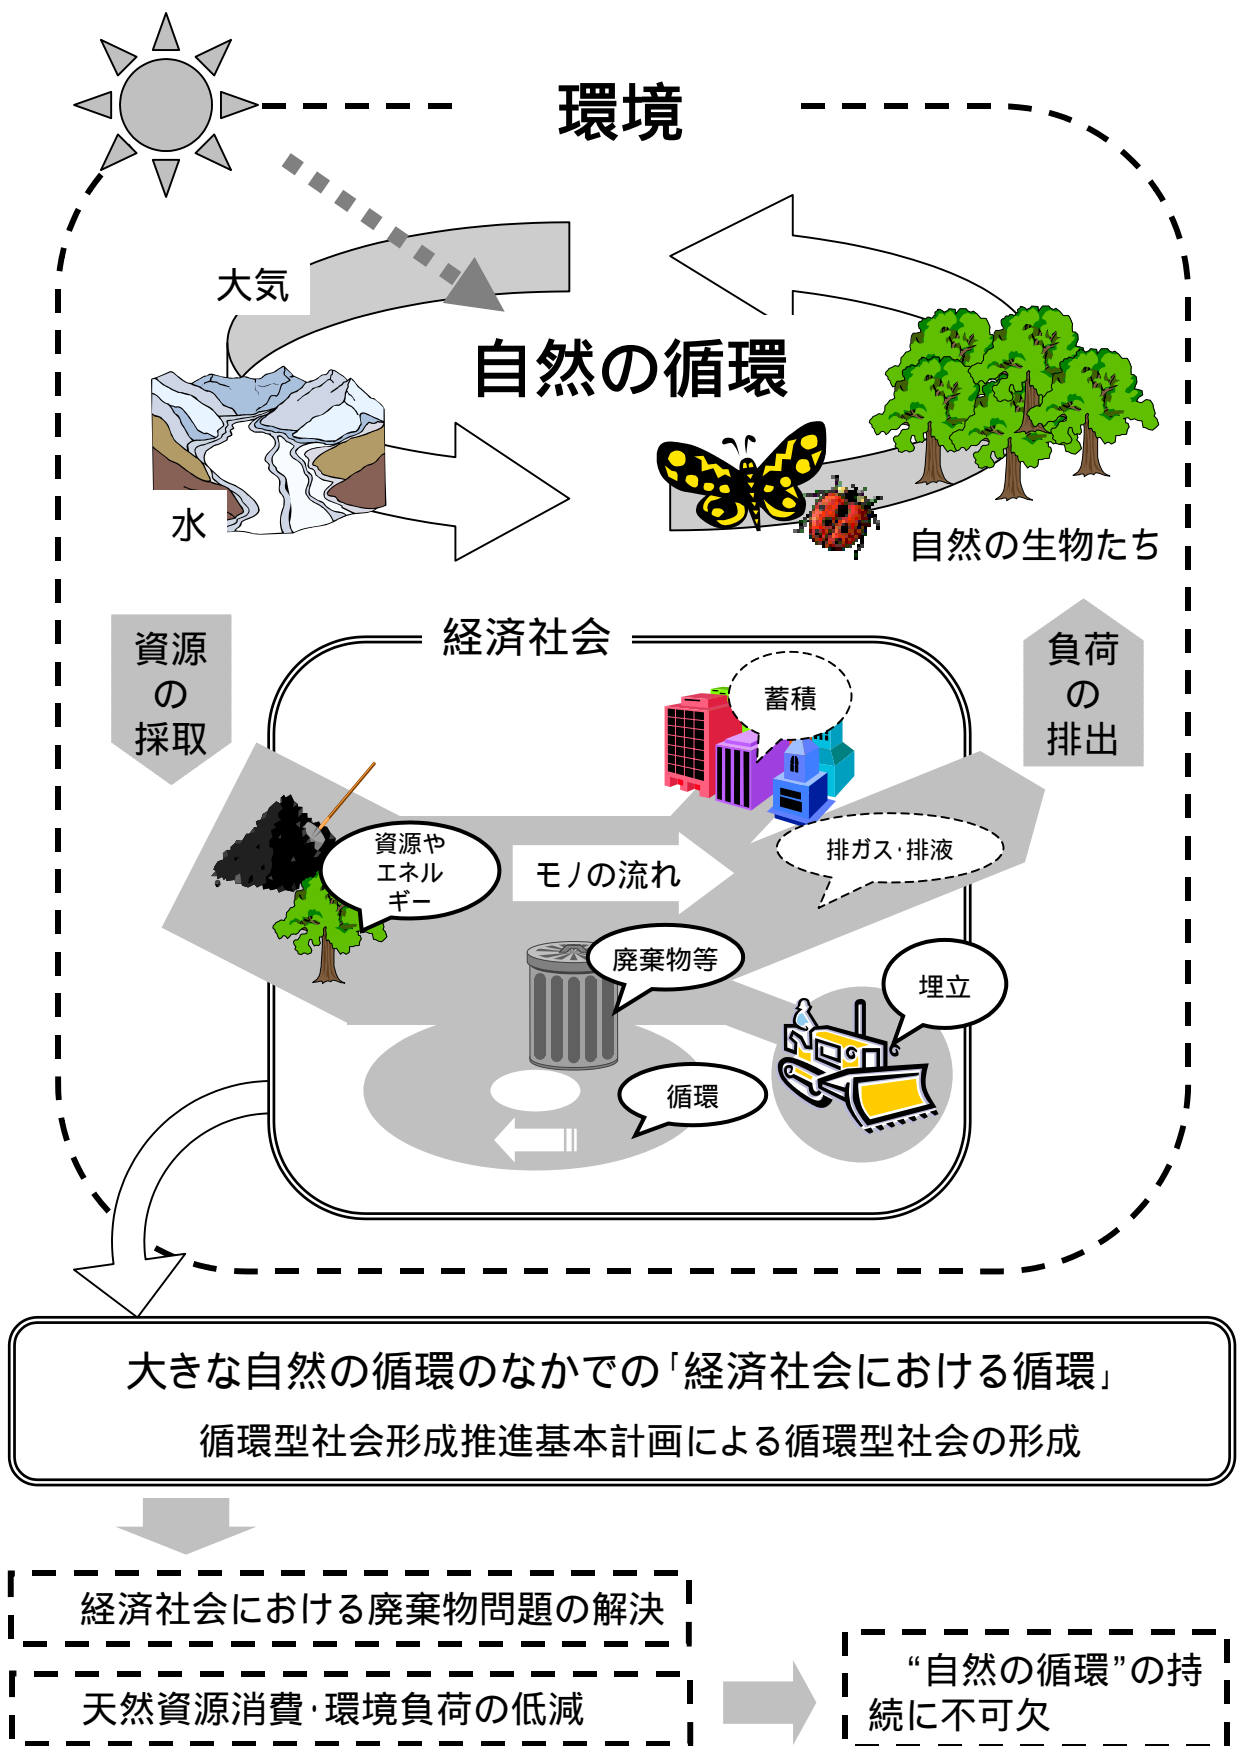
環境

大気

自然の循環

水

自然の生物たち

資源の採取

経済社会

負荷の排出

蓄積

資源やエネルギー

モノの流れ

排ガス·排液

廃棄物等

埋立

循環

大きな自然の循環のなかでの「経済社会における循環」

循環型社会形成推進基本計画による循環型社会の形成

経済社会における廃棄物問題の解決

天然資源消費·環境負荷の低減

“自然の循環”の持続に不可欠